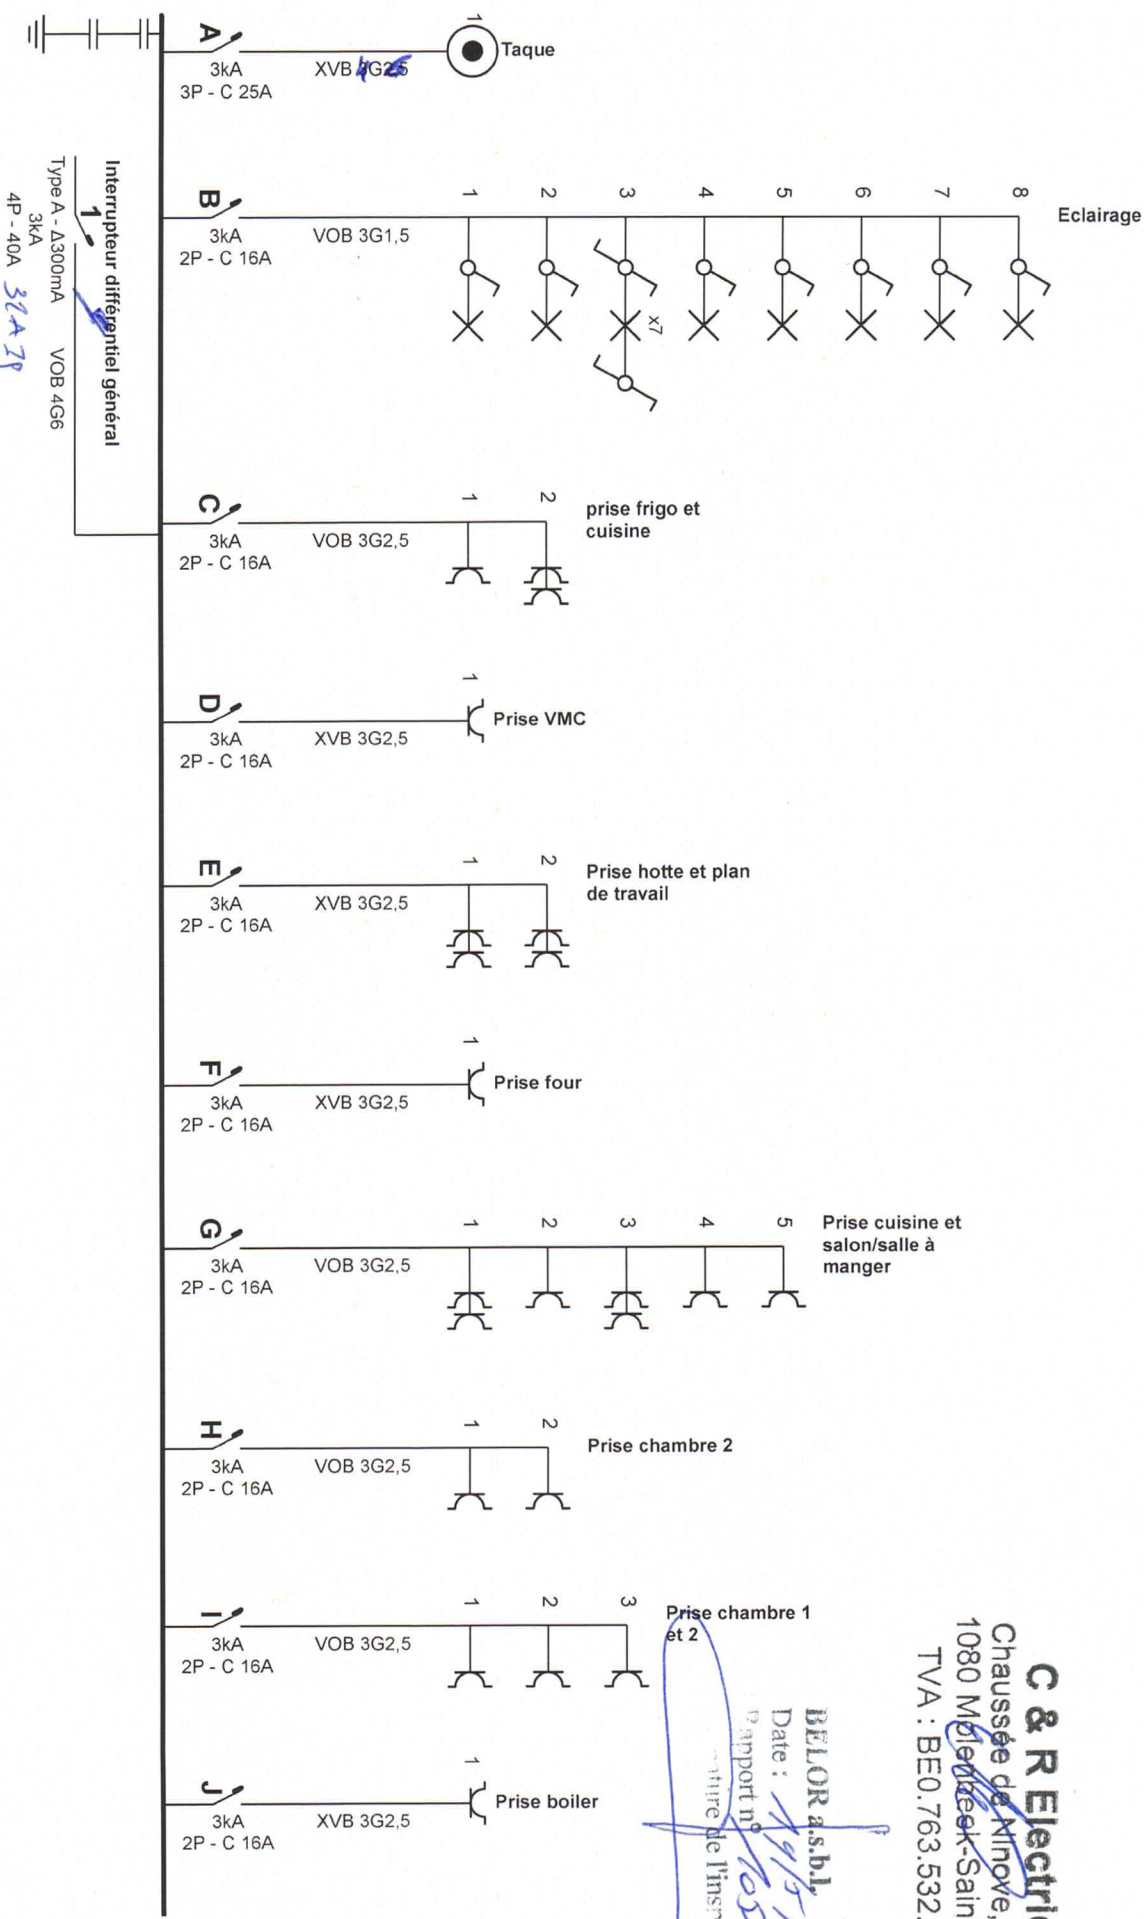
A
3kA
3P - C 25A
XVB 4G2,5 4G6
1
Taque

Interrupteur différentiel général
1
Type A - Δ300mA
3kA
4P - 40A 32A 2P
VOB 4G6

B
3kA
2P - C 16A
VOB 3G1,5
1 2 3 4 5 6 7 8
Eclairage
x7

C
3kA
2P - C 16A
VOB 3G2,5
1 2
prise frigo et cuisine

D
3kA
2P - C 16A
XVB 3G2,5
1
Prise VMC

E
3kA
2P - C 16A
XVB 3G2,5
1 2
Prise hotte et plan de travail

F
3kA
2P - C 16A
XVB 3G2,5
1
Prise four

G
3kA
2P - C 16A
VOB 3G2,5
1 2 3 4 5
Prise cuisine et salon/salle à manger

H
3kA
2P - C 16A
VOB 3G2,5
1 2
Prise chambre 2

I
3kA
2P - C 16A
VOB 3G2,5
1 2 3
Prise chambre 1 et 2

J
3kA
2P - C 16A
XVB 3G2,5
1
Prise boiler

C & R Electri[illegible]
Chaussée de Ninove, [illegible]
1080 Molenbeek-Sain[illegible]
TVA : BE0.763.532.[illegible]

BELOR a.s.b.l.
Date : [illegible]
Rapport n° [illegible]
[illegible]ture de l'insp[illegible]